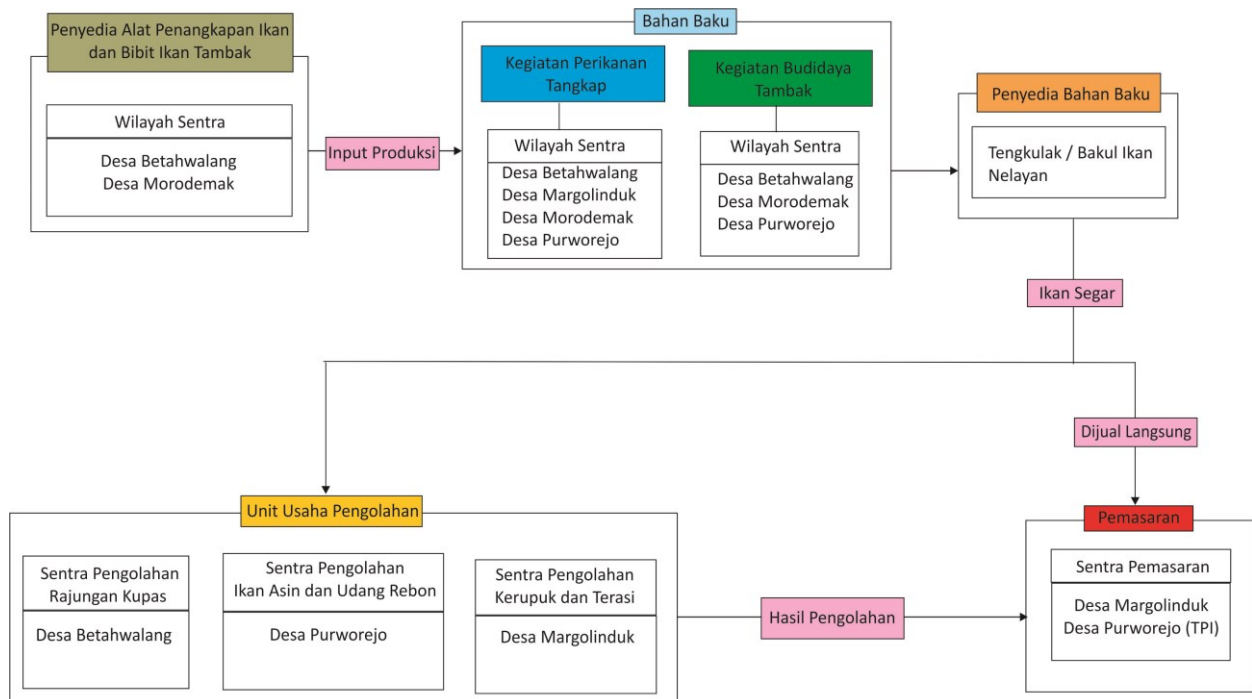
Penyedia Alat Penangkapan Ikan dan Bibit Ikan Tambak

Wilayah Sentra

Desa Betahwalang
Desa Morodemak

Input Produksi

Bahan Baku

Kegiatan Perikanan Tangkap

Wilayah Sentra

Desa Betahwalang
Desa Margolinduk
Desa Morodemak
Desa Purworejo

Kegiatan Budidaya Tambak

Wilayah Sentra

Desa Betahwalang
Desa Morodemak
Desa Purworejo

Penyedia Bahan Baku

Tengkulak / Bakul Ikan
Nelayan

Ikan Segar

Dijual Langsung

Unit Usaha Pengolahan

Sentra Pengolahan Rajungan Kupas

Desa Betahwalang

Sentra Pengolahan Ikan Asin dan Udang Rebon

Desa Purworejo

Sentra Pengolahan Kerupuk dan Terasi

Desa Margolinduk

Hasil Pengolahan

Pemasaran

Sentra Pemasaran

Desa Margolinduk
Desa Purworejo (TPI)